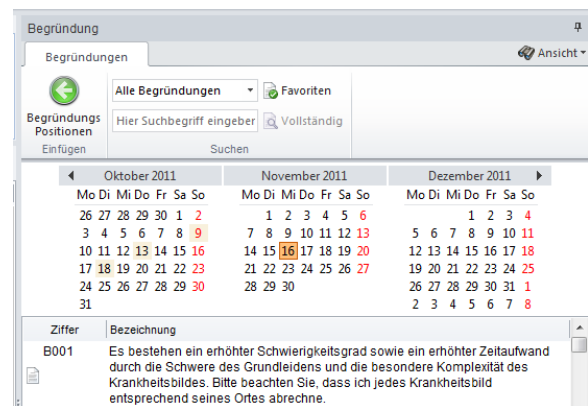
Begründung

Begründungen

Ansicht

Begründungs Positionen

Einfügen

Alle Begründungen

Favoriten

Hier Suchbegriff eingeben

Vollständig

Suchen

Oktober 2011

| Mo | Di | Mi | Do | Fr | Sa | So |
|---|---|---|---|---|---|---|
| 26 | 27 | 28 | 29 | 30 | 1 | 2 |
| 3 | 4 | 5 | 6 | 7 | 8 | 9 |
| 10 | 11 | 12 | 13 | 14 | 15 | 16 |
| 17 | 18 | 19 | 20 | 21 | 22 | 23 |
| 24 | 25 | 26 | 27 | 28 | 29 | 30 |
| 31 | | | | | | |

November 2011

| Mo | Di | Mi | Do | Fr | Sa | So |
|---|---|---|---|---|---|---|
| | 1 | 2 | 3 | 4 | 5 | 6 |
| 7 | 8 | 9 | 10 | 11 | 12 | 13 |
| 14 | 15 | 16 | 17 | 18 | 19 | 20 |
| 21 | 22 | 23 | 24 | 25 | 26 | 27 |
| 28 | 29 | 30 | | | | |

Dezember 2011

| Mo | Di | Mi | Do | Fr | Sa | So |
|---|---|---|---|---|---|---|
| | | | 1 | 2 | 3 | 4 |
| 5 | 6 | 7 | 8 | 9 | 10 | 11 |
| 12 | 13 | 14 | 15 | 16 | 17 | 18 |
| 19 | 20 | 21 | 22 | 23 | 24 | 25 |
| 26 | 27 | 28 | 29 | 30 | 31 | 1 |
| 2 | 3 | 4 | 5 | 6 | 7 | 8 |

| Ziffer | Bezeichnung |
|---|---|
| B001 | Es bestehen ein erhöhter Schwierigkeitsgrad sowie ein erhöhter Zeitaufwand durch die Schwere des Grundleidens und die besondere Komplexität des Krankheitsbildes. Bitte beachten Sie, dass ich jedes Krankheitsbild entsprechend seines Ortes abrechne. |